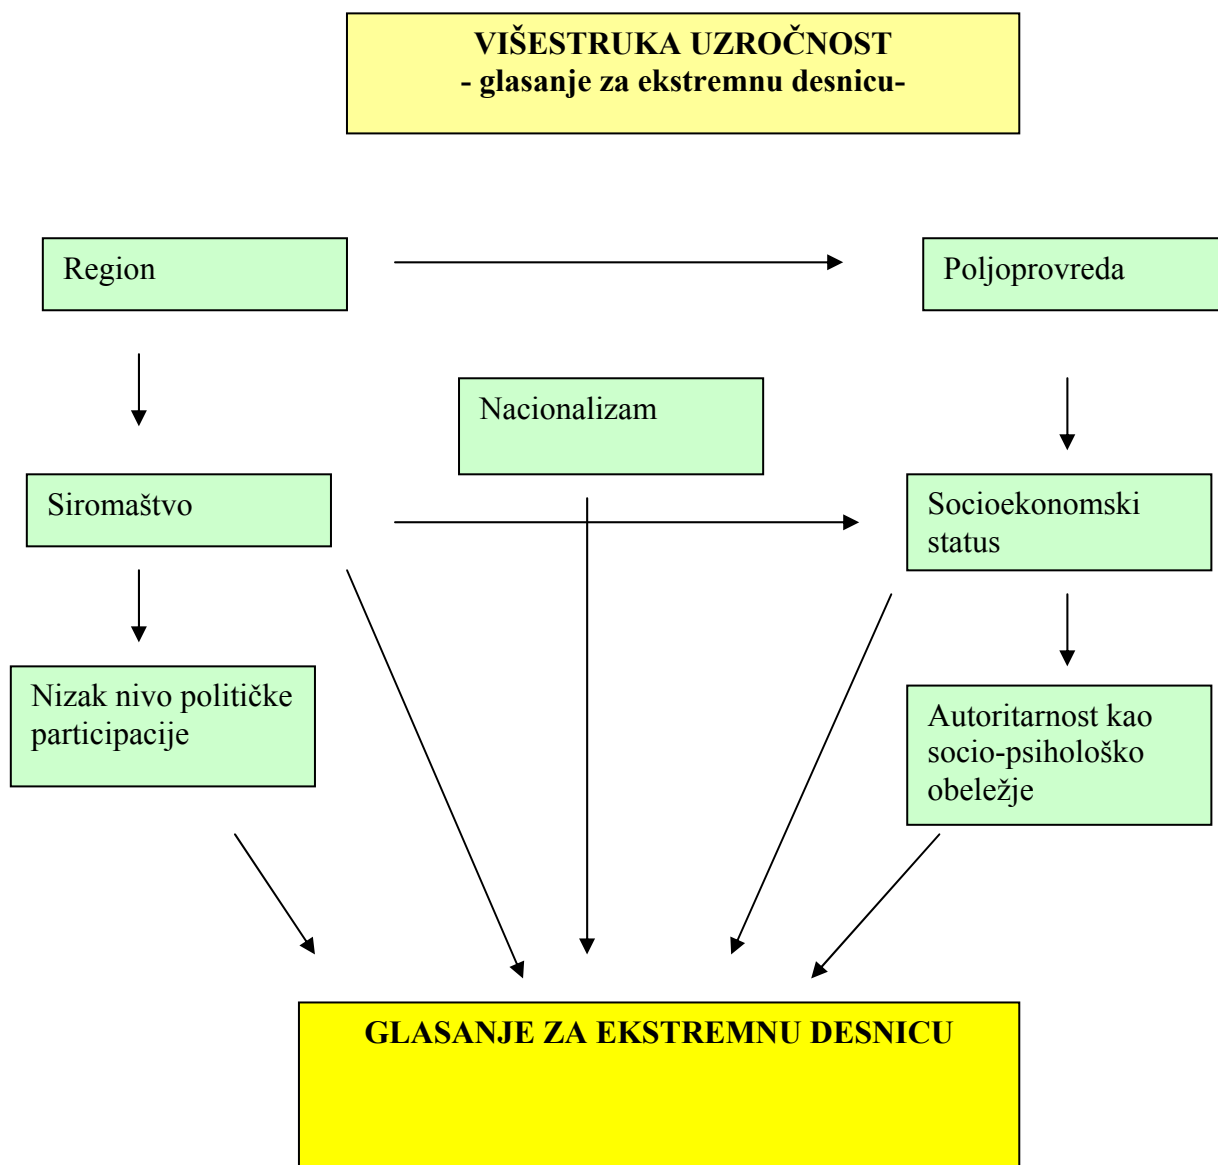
VIŠESTRUKA UZROČNOST
- glasanje za ekstremnu desnicu-

Region

Poljoprovreda

Nacionalizam

Siromaštvo

Socioekonomski status

Nizak nivo političke participacije

Autoritarnost kao socio-psihološko obeležje

GLASANJE ZA EKSTREMNU DESNICU